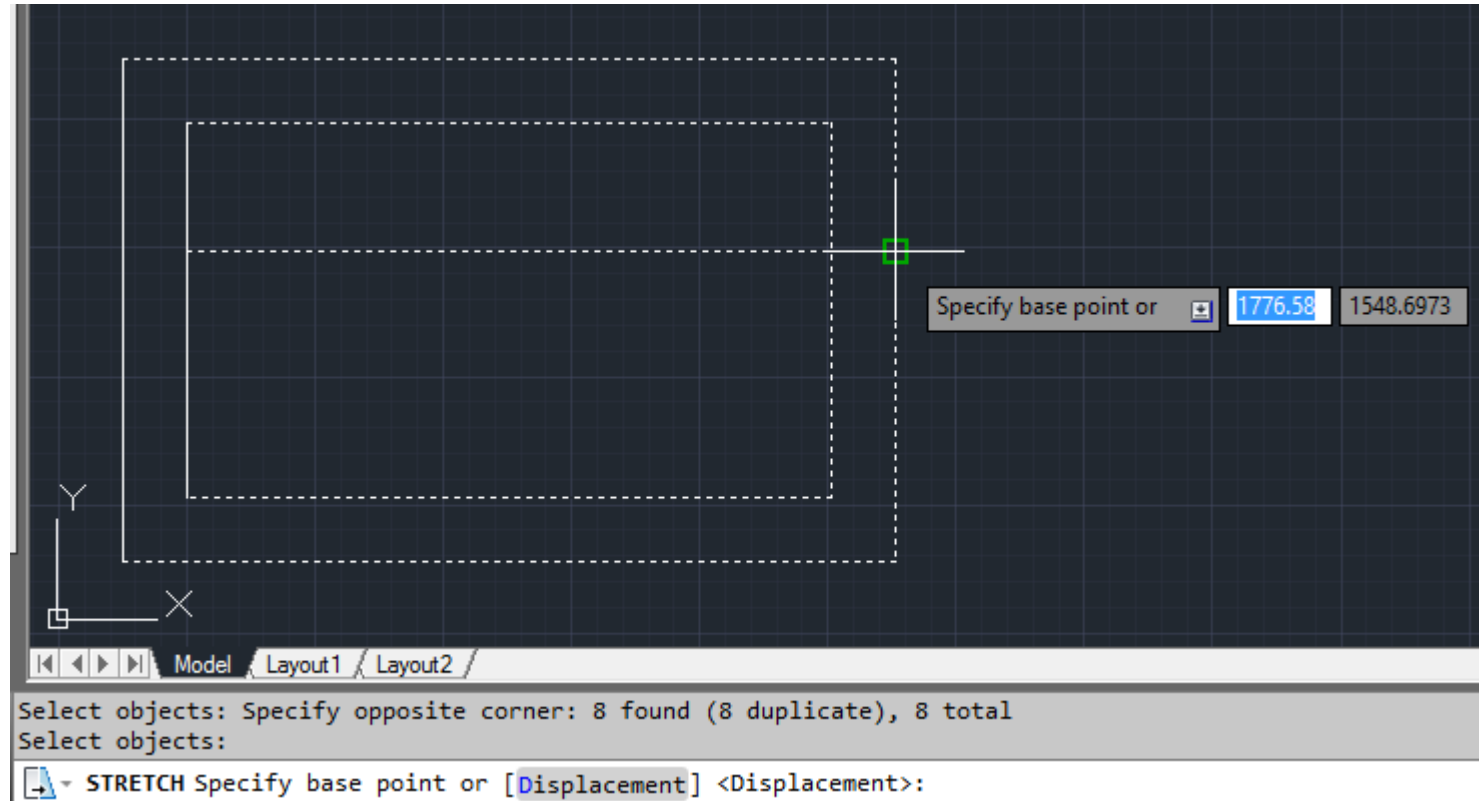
Specify base point or 1776.58 1548.6973

Y

X

Model Layout1 Layout2

Select objects: Specify opposite corner: 8 found (8 duplicate), 8 total
Select objects:

STRETCH Specify base point or [Displacement] <Displacement>: